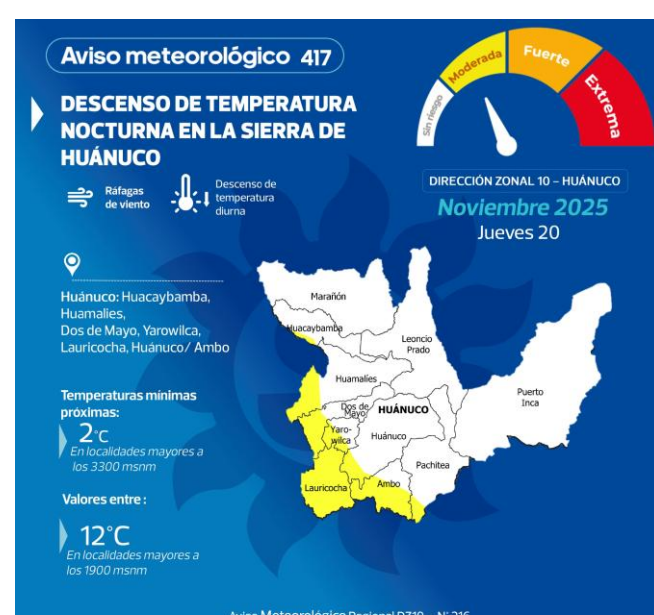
Aviso meteorológico 417

Sin Riesgo
Moderada
Fuerte
Extrema

DESCENSO DE TEMPERATURA NOCTURNA EN LA SIERRA DE HUÁNUCO

Ráfagas de viento

Descenso de temperatura diurna

DIRECCIÓN ZONAL 10 – HUÁNUCO

Noviembre 2025
Jueves 20

Huánuco: Huacaybamba, Huamalíes, Dos de Mayo, Yarowilca, Lauricocha, Huánuco/ Ambo

Temperaturas mínimas próximas:
2°C
En localidades mayores a los 3300 msnm

Valores entre :
12°C
En localidades mayores a los 1900 msnm

Marañón
Huacaybamba
Leoncio Prado
Huamalíes
Puerto Inca
Dos de Mayo
HUÁNUCO
Yaro-wilca
Huánuco
Pachitea
Lauricocha
Ambo

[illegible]